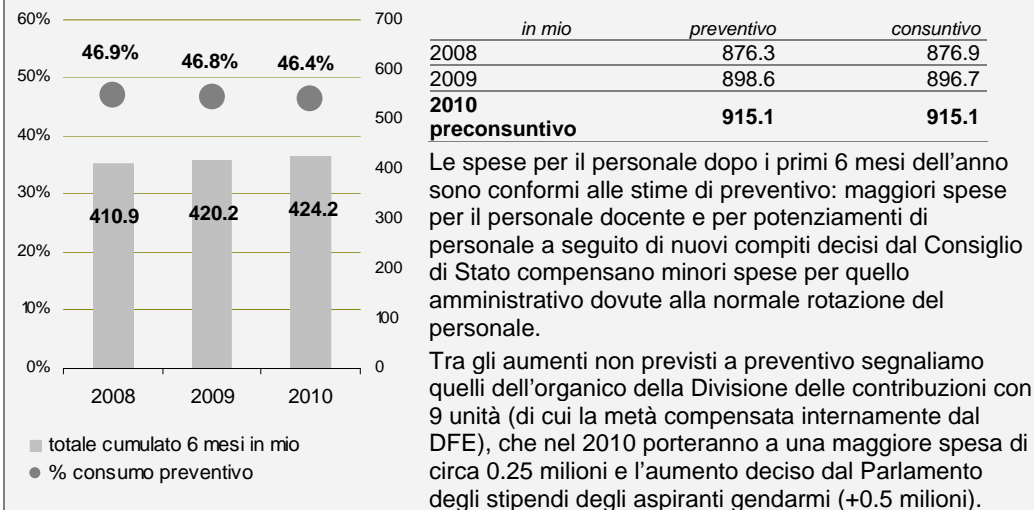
60%
50%
40%
30%
20%
10%
0%

700
600
500
400
300
200
100
0

46.9% 46.8% 46.4%

410.9 420.2 424.2

2008 2009 2010

totale cumulato 6 mesi in mio
% consumo preventivo

| *in mio* | *preventivo* | *consuntivo* |
|---|---|---|
| 2008 | 876.3 | 876.9 |
| 2009 | 898.6 | 896.7 |
| **2010 preconsuntivo** | **915.1** | **915.1** |

Le spese per il personale dopo i primi 6 mesi dell'anno sono conformi alle stime di preventivo: maggiori spese per il personale docente e per potenziamenti di personale a seguito di nuovi compiti decisi dal Consiglio di Stato compensano minori spese per quello amministrativo dovute alla normale rotazione del personale.

Tra gli aumenti non previsti a preventivo segnaliamo quelli dell'organico della Divisione delle contribuzioni con 9 unità (di cui la metà compensata internamente dal DFE), che nel 2010 porteranno a una maggiore spesa di circa 0.25 milioni e l'aumento deciso dal Parlamento degli stipendi degli aspiranti gendarmi (+0.5 milioni).